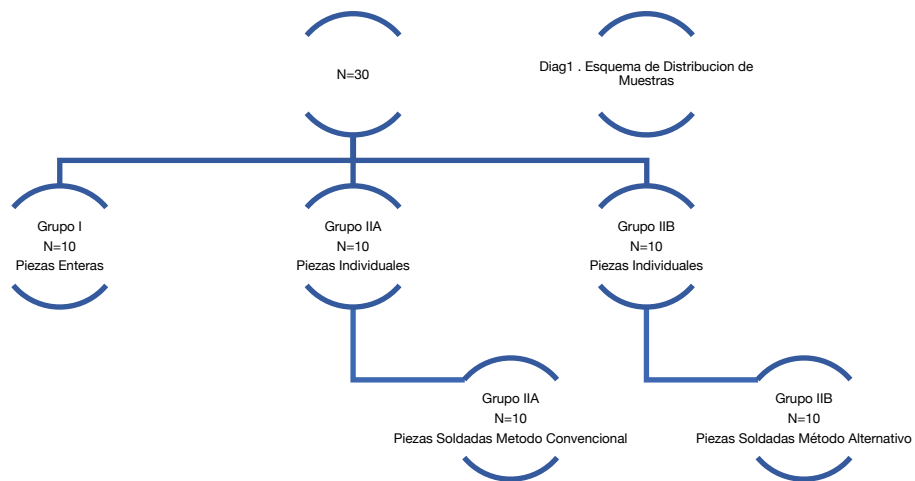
N=30

Diag1 . Esquema de Distribucion de Muestras

Grupo I
N=10
Piezas Enteras

Grupo IIA
N=10
Piezas Individuales

Grupo IIB
N=10
Piezas Individuales

Grupo IIA
N=10
Piezas Soldadas Metodo Convencional

Grupo IIB
N=10
Piezas Soldadas Método Alternativo